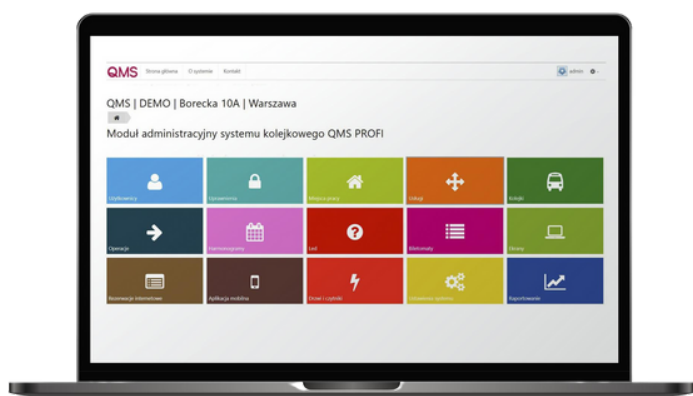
QMS Strona główna O systemie Kontakt

admin

QMS | DEMO | Borecka 10A | Warszawa

Moduł administracyjny systemu kolejkowego QMS PROFI

Użytkownicy

Uprawnienia

Miejsca pracy

Usługi

Kolejki

Operacje

Harmonogramy

Led

Biletomaty

Ekrany

Rezerwacje internetowe

Aplikacja mobilna

Drzwi i czytniki

Ustawienia systemu

Raportowanie